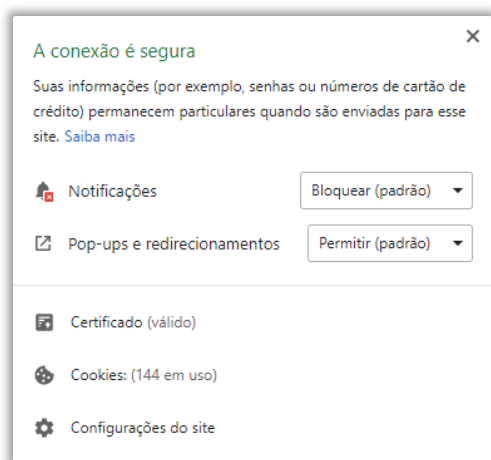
A conexão é segura

×

Suas informações (por exemplo, senhas ou números de cartão de crédito) permanecem particulares quando são enviadas para esse site. Saiba mais

Notificações | Bloquear (padrão)

Pop-ups e redirecionamentos | Permitir (padrão)

Certificado (válido)

Cookies: (144 em uso)

Configurações do site